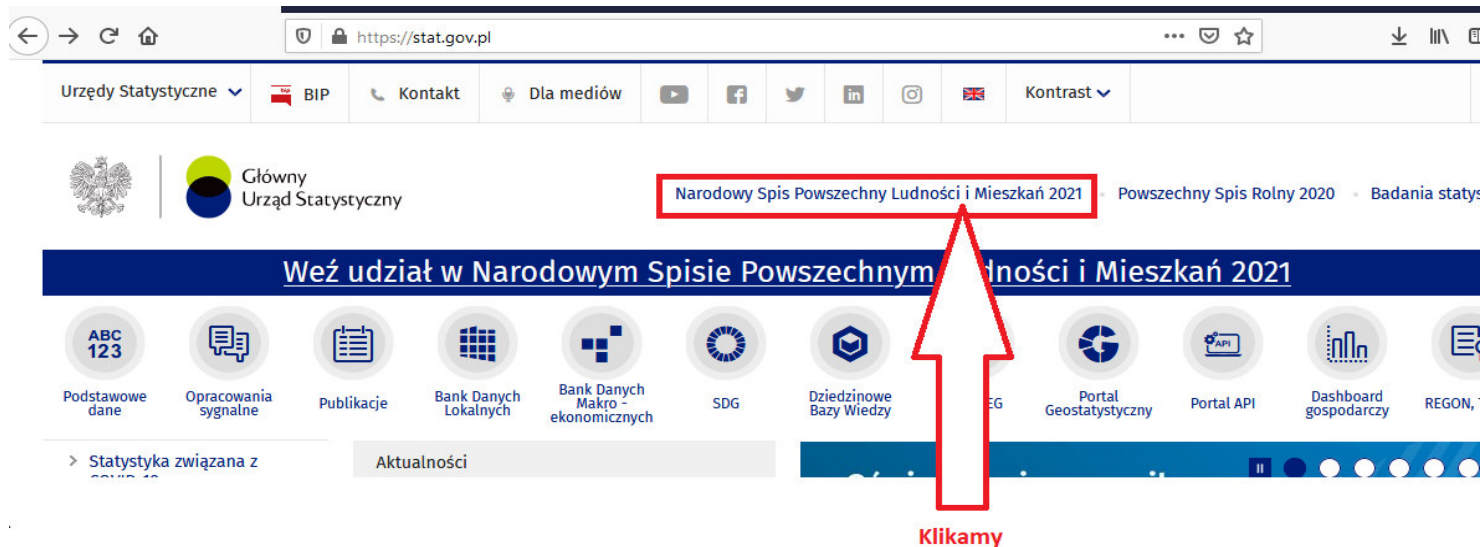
https://stat.gov.pl

Urzędy Statystyczne | BIP | Kontakt | Dla mediów | Kontrast

Główny Urząd Statystyczny

Narodowy Spis Powszechny Ludności i Mieszkań 2021 · Powszechny Spis Rolny 2020 · Badania statys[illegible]

Weź udział w Narodowym Spisie Powszechnym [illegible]dności i Mieszkań 2021

ABC 123

Podstawowe dane | Opracowania sygnalne | Publikacje | Bank Danych Lokalnych | Bank Danych Makro - ekonomicznych | SDG | Dziedzinowe Bazy Wiedzy | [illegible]EG | Portal Geostatystyczny | Portal API | Dashboard gospodarczy | REGON, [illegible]

API

> Statystyka związana z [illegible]

Aktualności

Klikamy